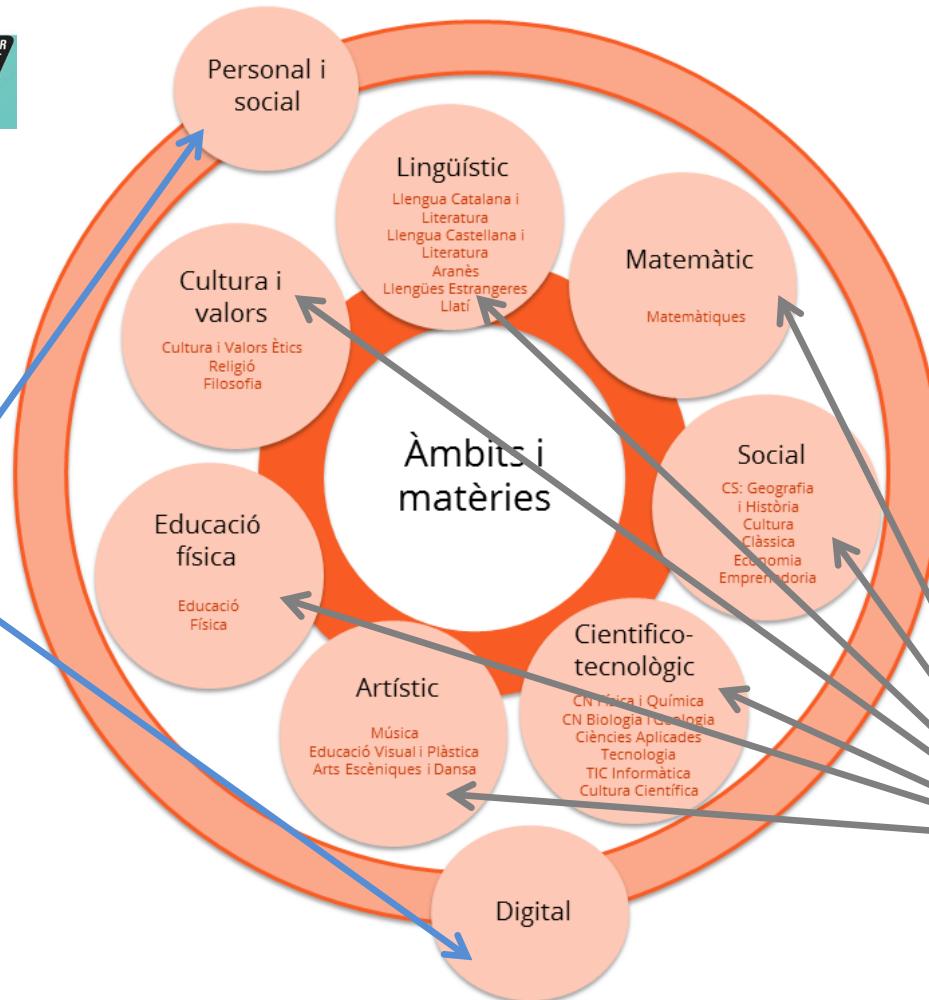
Personal i social

Lingüístic
Llengua Catalana i Literatura
Llengua Castellana i Literatura
Aranès
Llengües Estrangeres
Llatí

Matemàtic
Matemàtiques

Cultura i valors
Cultura i Valors Ètics
Religió
Filosofia

Àmbits i matèries

Social
CS: Geografia i Història
Cultura Clàssica
Economia
Emprenedoria

Educació física
Educació Física

Artístic
Música
Educació Visual i Plàstica
Arts Escèniques i Dansa

Cientifico-tecnològic
CN Física i Química
CN Biologia i Geologia
Ciències Aplicades
Tecnologia
TIC Informàtica
Cultura Científica

Digital